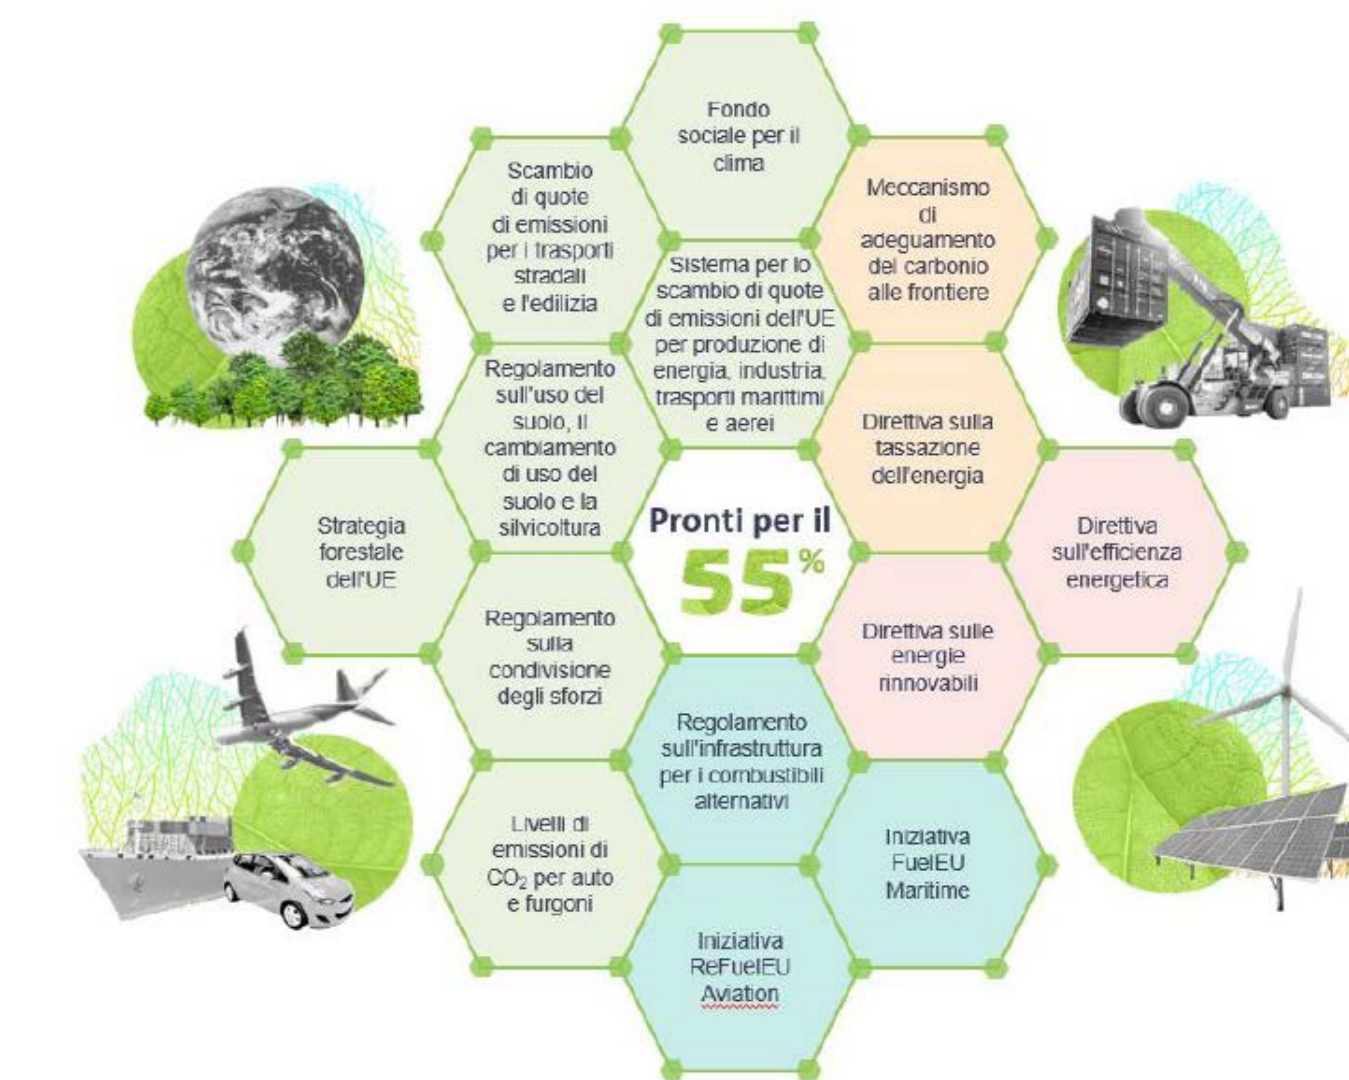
Fondo sociale per il clima

Scambio di quote di emissioni per i trasporti stradali e l'edilizia

Meccanismo di adeguamento del carbonio alle frontiere

Sistema per lo scambio di quote di emissioni dell'UE per produzione di energia, industria, trasporti marittimi e aerei

Regolamento sull'uso del suolo, il cambiamento di uso del suolo e la silvicoltura

Direttiva sulla tassazione dell'energia

Strategia forestale dell'UE

Pronti per il 55%

Direttiva sull'efficienza energetica

Regolamento sulla condivisione degli sforzi

Direttiva sulle energie rinnovabili

Regolamento sull'infrastruttura per i combustibili alternativi

Livelli di emissioni di $CO_2$ per auto e furgoni

Iniziativa FuelEU Maritime

Iniziativa ReFuelEU Aviation